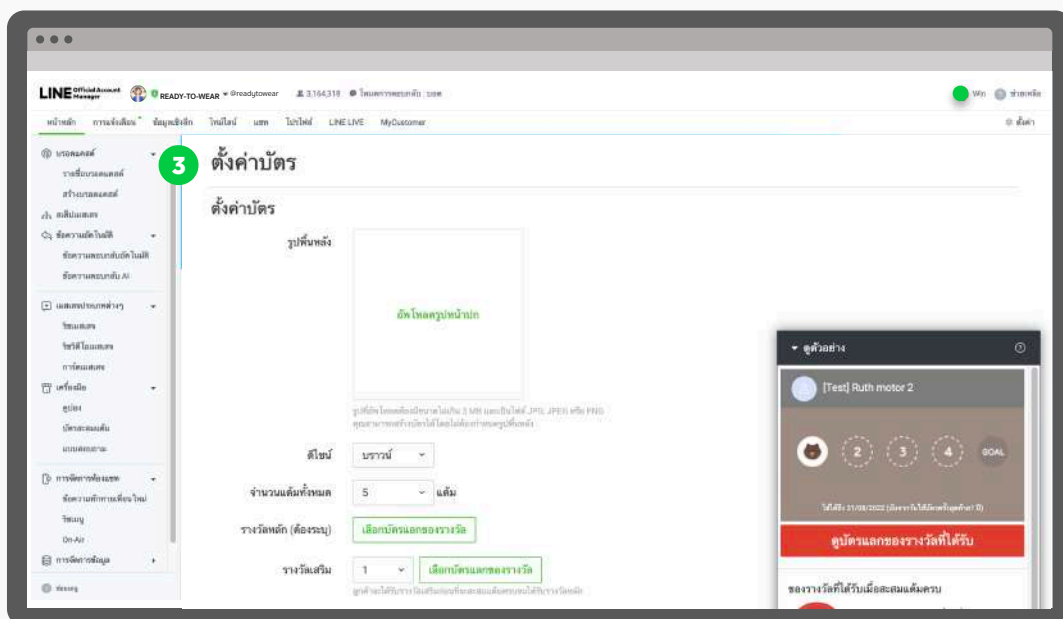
LINE Official Account Manager READY-TO-WEAR @readytowear 3,164,318 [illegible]

Win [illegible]

หน้าหลัก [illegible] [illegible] ไทม์ไลน์ แชท โปรไฟล์ LINE LIVE MyCustomer

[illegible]

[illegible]
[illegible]
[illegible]
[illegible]
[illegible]
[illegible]
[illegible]
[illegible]
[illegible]
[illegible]
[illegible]
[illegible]
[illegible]
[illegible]
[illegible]
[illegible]
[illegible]
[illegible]
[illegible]
On-Air
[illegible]
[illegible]

3

ตั้งค่าบัตร

ตั้งค่าบัตร

รูปพื้นหลัง

อัพโหลดรูปหน้าปก

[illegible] 3 MB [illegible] JPG, JPEG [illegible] PNG
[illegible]

ดีไซน์ บราวน์

จำนวนแต้มทั้งหมด 5 แต้ม

รางวัลหลัก (ต้องระบุ) เลือกบัตรแลกของรางวัล

รางวัลเสริม 1 เลือกบัตรแลกของรางวัล

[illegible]

ดูตัวอย่าง

[Test] Ruth motor 2

2 3 4 GOAL

ใช้ได้ถึง 21/08/2022 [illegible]

ดูบัตรแลกของรางวัลที่ได้รับ

ของรางวัลที่ได้รับเมื่อสะสมแต้มครบ